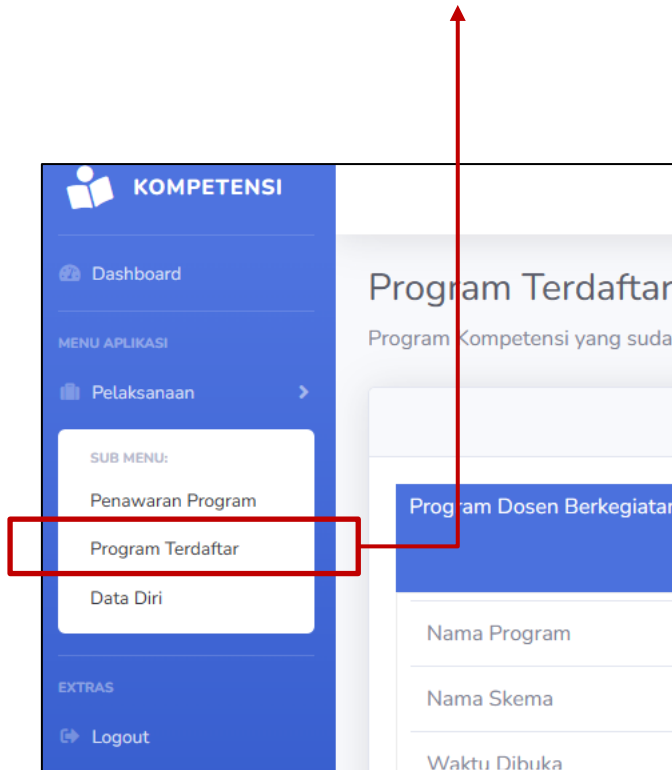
KOMPETENSI

Dashboard

MENU APLIKASI

Pelaksanaan

SUB MENU:

Penawaran Program

Program Terdaftar

Data Diri

EXTRAS

Logout

Program Terdaftar

Program Kompetensi yang suda

Program Dosen Berkegiatar

Nama Program

Nama Skema

Waktu Dibuka